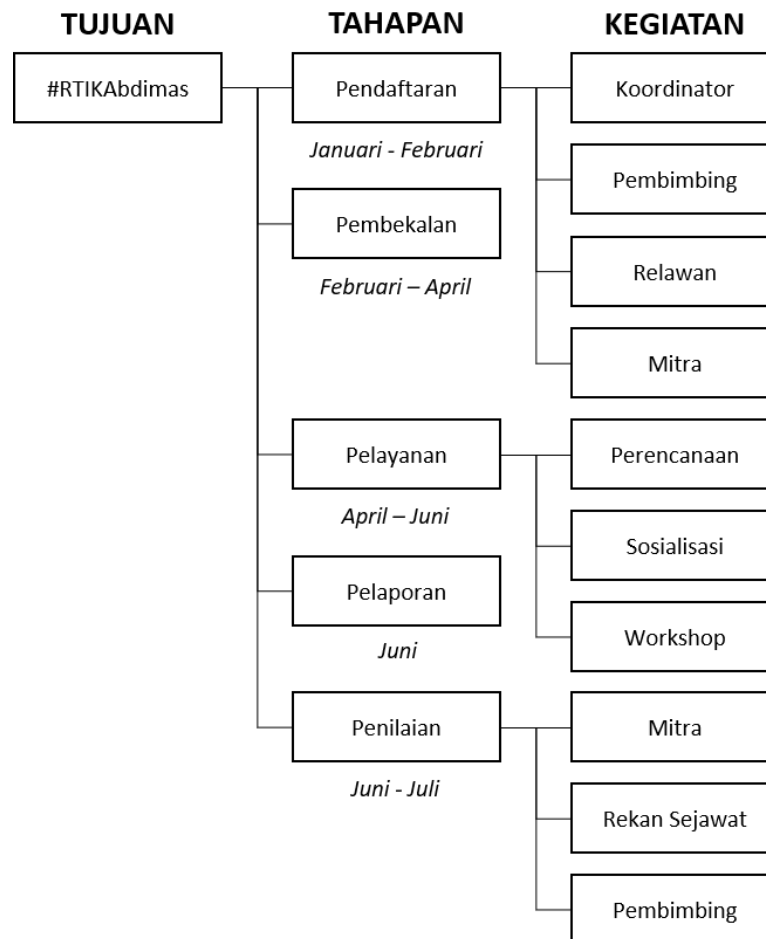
TUJUAN

TAHAPAN

KEGIATAN

#RTIKAbdimas

Pendaftaran

Januari - Februari

Pembekalan

Februari – April

Pelayanan

April – Juni

Pelaporan

Juni

Penilaian

Juni - Juli

Koordinator

Pembimbing

Relawan

Mitra

Perencanaan

Sosialisasi

Workshop

Mitra

Rekan Sejawat

Pembimbing